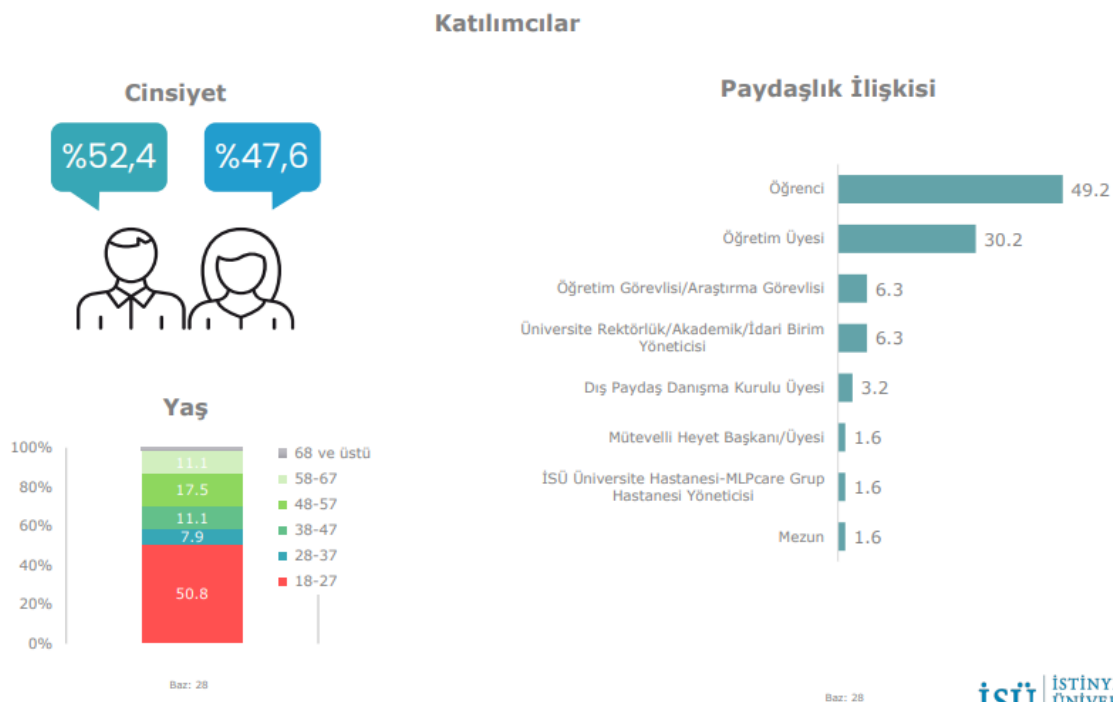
Katılımcılar

Cinsiyet

%52,4

%47,6

Yaş

100%
80%
60%
40%
20%
0%

11.1
17.5
11.1
7.9
50.8

68 ve üstü
58-67
48-57
38-47
28-37
18-27

Baz: 28

Paydaşlık İlişkisi

| | |
|---|---|
| Öğrenci | 49.2 |
| Öğretim Üyesi | 30.2 |
| Öğretim Görevlisi/Araştırma Görevlisi | 6.3 |
| Üniversite Rektörlük/Akademik/İdari Birim Yöneticisi | 6.3 |
| Dış Paydaş Danışma Kurulu Üyesi | 3.2 |
| Mütevelli Heyet Başkanı/Üyesi | 1.6 |
| İSÜ Üniversite Hastanesi-MLPcare Grup Hastanesi Yöneticisi | 1.6 |
| Mezun | 1.6 |

Baz: 28

İSÜ İSTİNY ÜNİVE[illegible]